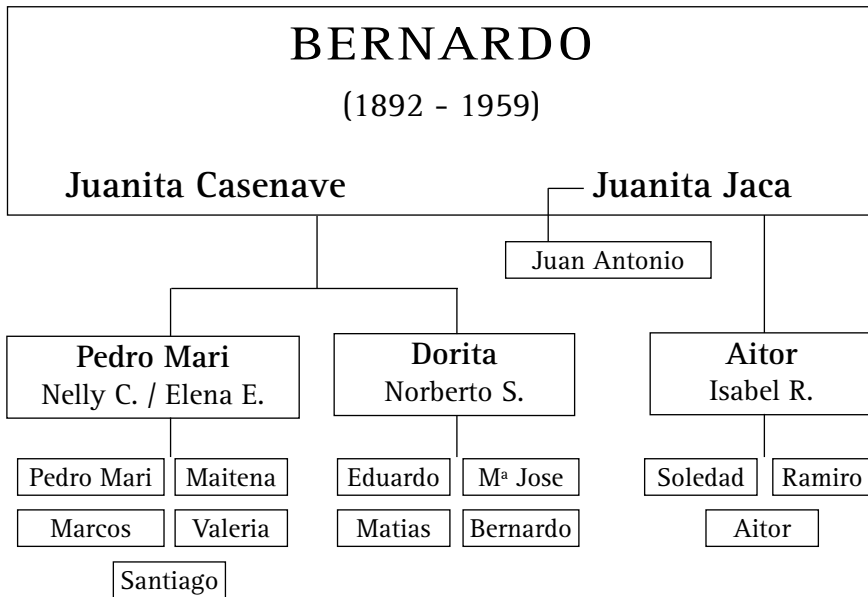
BERNARDO

(1892 - 1959)

Juanita Casenave

Juanita Jaca

Juan Antonio

Pedro Mari
Nelly C. / Elena E.

Dorita
Norberto S.

Aitor
Isabel R.

Pedro Mari

Maitena

Marcos

Valeria

Santiago

Eduardo

Mª Jose

Matias

Bernardo

Soledad

Ramiro

Aitor